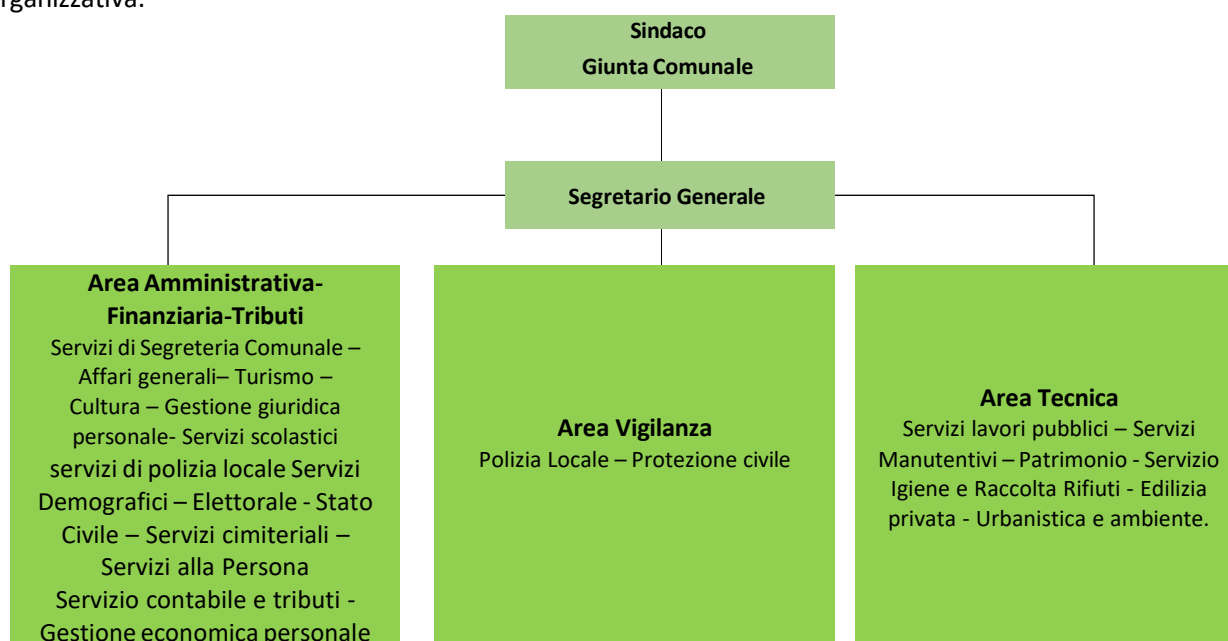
rganizzativa:

Sindaco
Giunta Comunale

Segretario Generale

Area Amministrativa-Finanziaria-Tributi
Servizi di Segreteria Comunale – Affari generali– Turismo – Cultura – Gestione giuridica personale- Servizi scolastici servizi di polizia locale Servizi Demografici – Elettorale - Stato Civile – Servizi cimiteriali – Servizi alla Persona
Servizio contabile e tributi - Gestione economica personale

Area Vigilanza
Polizia Locale – Protezione civile

Area Tecnica
Servizi lavori pubblici – Servizi Manutentivi – Patrimonio - Servizio Igiene e Raccolta Rifiuti - Edilizia privata - Urbanistica e ambiente.